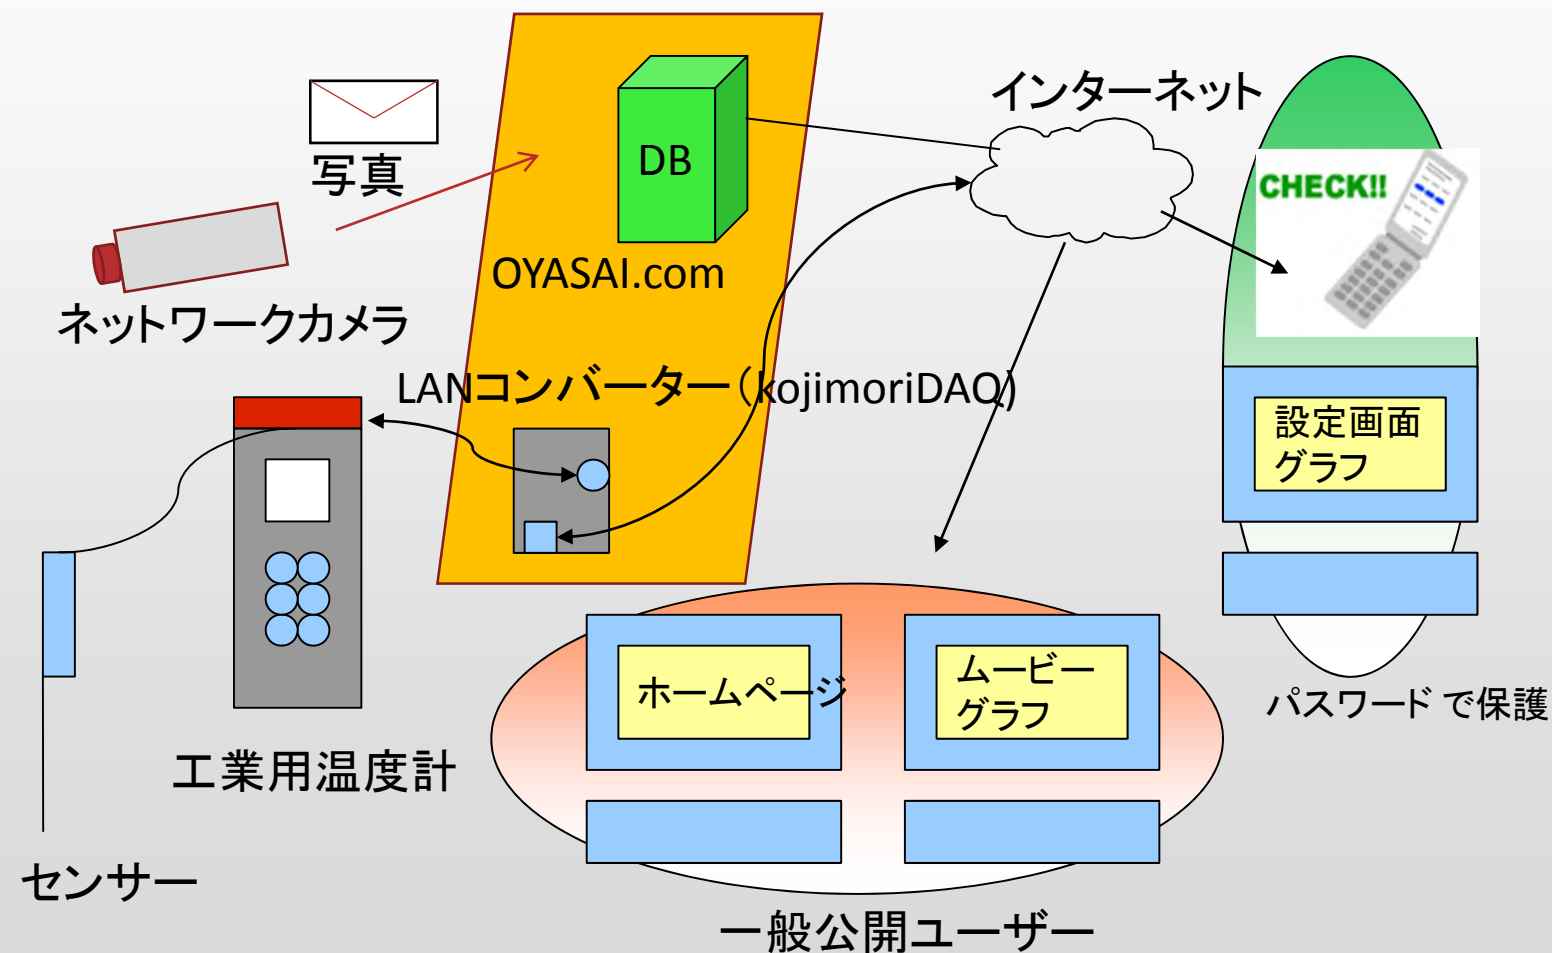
写真

ネットワークカメラ

DB

OYASAI.com

インターネット

CHECK!!

LANコンバーター（kojimoriDAQ)

設定画面
グラフ

工業用温度計

ホームページ

ムービー
グラフ

パスワード で保護

センサー

一般公開ユーザー